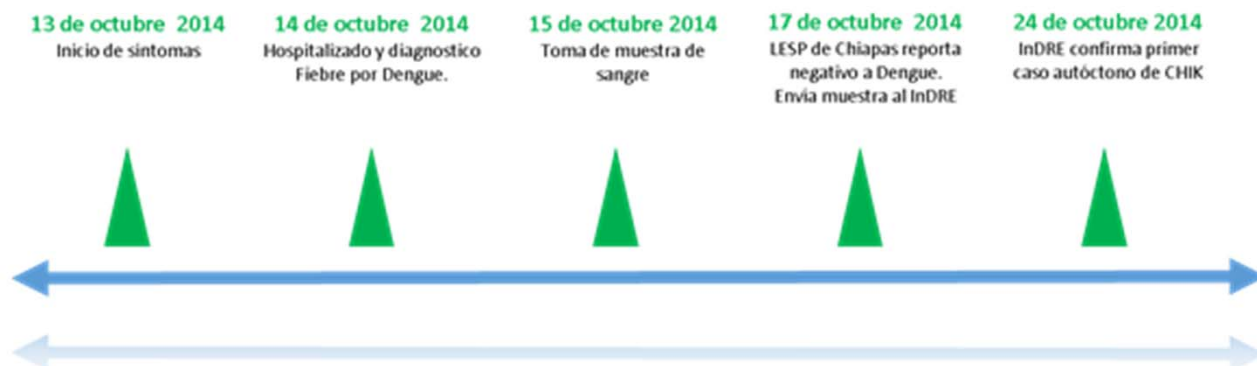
13 de octubre 2014
Inicio de sintomas

14 de octubre 2014
Hospitalizado y diagnostico Fiebre por Dengue.

15 de octubre 2014
Toma de muestra de sangre

17 de octubre 2014
LESP de Chiapas reporta negativo a Dengue. Envia muestra al InDRE

24 de octubre 2014
InDRE confirma primer caso autóctono de CHIK